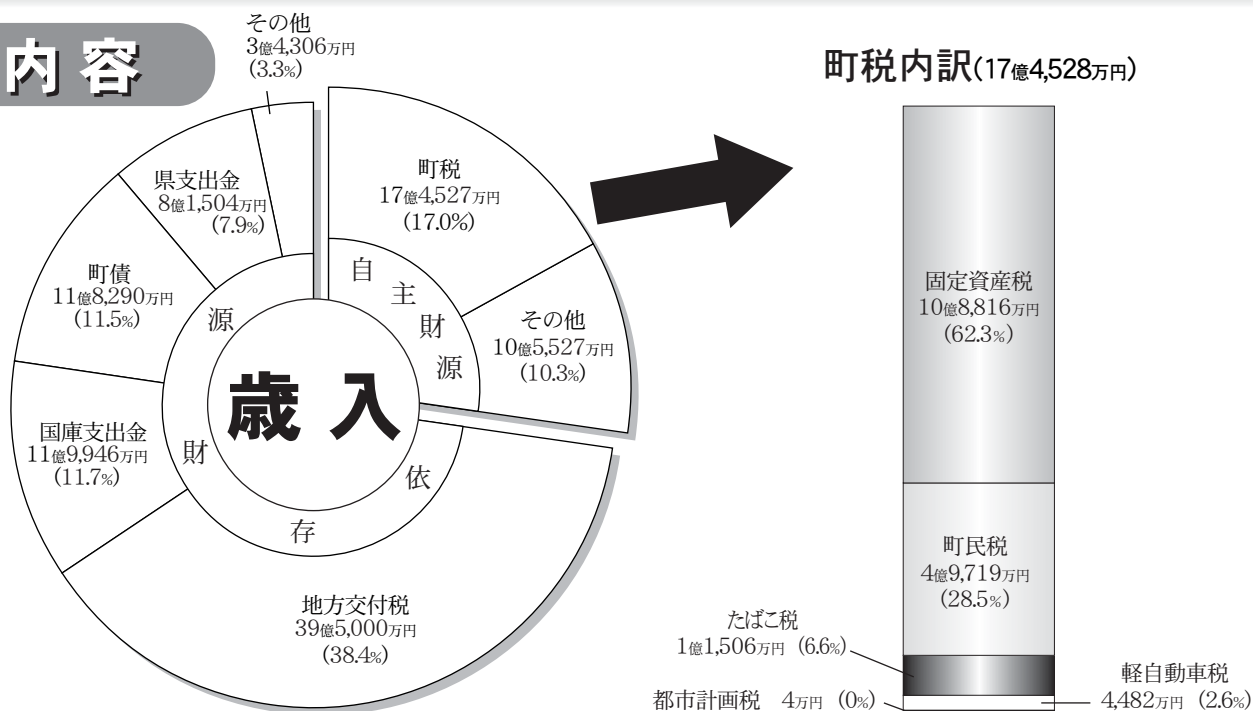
内容

その他
3億4,306万円
(3.3%)

町税
17億4,527万円
(17.0%)

その他
10億5,527万円
(10.3%)

県支出金
8億1,504万円
(7.9%)

町債
11億8,290万円
(11.5%)

国庫支出金
11億9,946万円
(11.7%)

地方交付税
39億5,000万円
(38.4%)

自主財源

依存財源

歳入

町税内訳(17億4,528万円)

固定資産税
10億8,816万円
(62.3%)

町民税
4億9,719万円
(28.5%)

たばこ税
1億1,506万円 (6.6%)

軽自動車税
4,482万円 (2.6%)

都市計画税 4万円 (0%)